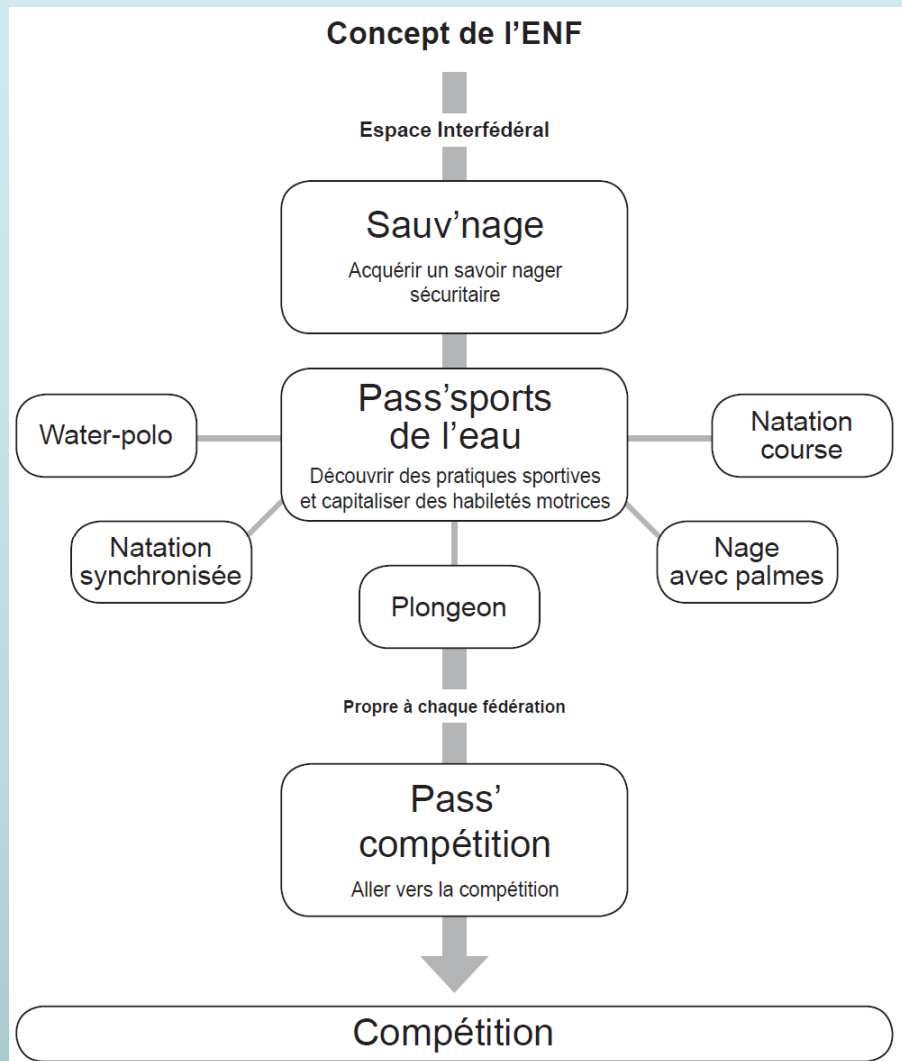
Concept de l'ENF

Espace Interfédéral

Sauv'nage

Acquérir un savoir nager sécuritaire

Water-polo

Pass'sports de l'eau

Découvrir des pratiques sportives et capitaliser des habiletés motrices

Natation course

Natation synchronisée

Plongeon

Nage avec palmes

Propre à chaque fédération

Pass' compétition

Aller vers la compétition

Compétition